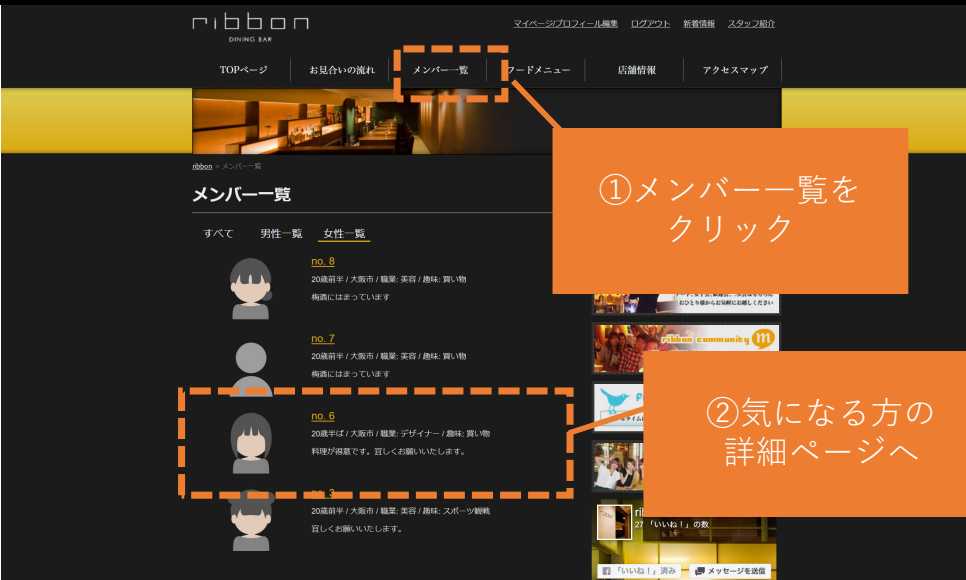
ribbon
DINING BAR

マイページ/プロフィール編集　ログアウト　新着情報　スタッフ紹介

TOPページ　お見合いの流れ　メンバー一覧　フードメニュー　店舗情報　アクセスマップ

ribbon > メンバー一覧

メンバー一覧

すべて　男性一覧　女性一覧

no. 8
20歳前半 / 大阪市 / 職業: 美容 / 趣味: 買い物
梅酒にはまっています

no. 7
20歳前半 / 大阪市 / 職業: 美容 / 趣味: 買い物
梅酒にはまっています

no. 6
20歳半ば / 大阪市 / 職業: デザイナー / 趣味: 買い物
料理が得意です。宜しくお願いいたします。

no. 3
20歳前半 / 大阪市 / 職業: 美容 / 趣味: スポーツ観戦
宜しくお願いいたします。

①メンバー一覧を
クリック

②気になる方の
詳細ページへ

おひとり様からお気軽にご参加ください

ribbon community

27 「いいね！」の数

「いいね！」済み　メッセージを送信